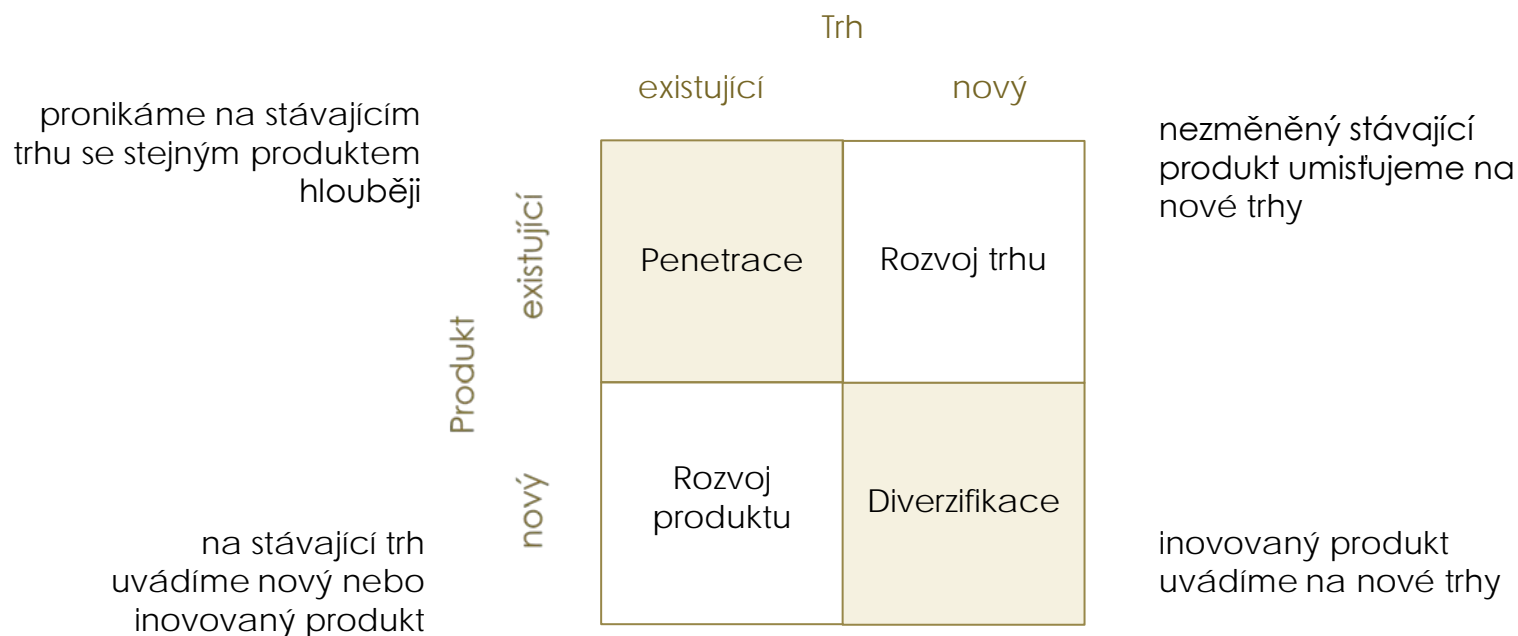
Trh

existující nový

pronikáme na stávajícím trhu se stejným produktem hlouběji

nezměněný stávající produkt umisťujeme na nové trhy

Produkt

existující

nový

| | existující | nový |
|---|---|---|
| existující | Penetrace | Rozvoj trhu |
| nový | Rozvoj produktu | Diverzifikace |

na stávající trh uvádíme nový nebo inovovaný produkt

inovovaný produkt uvádíme na nové trhy